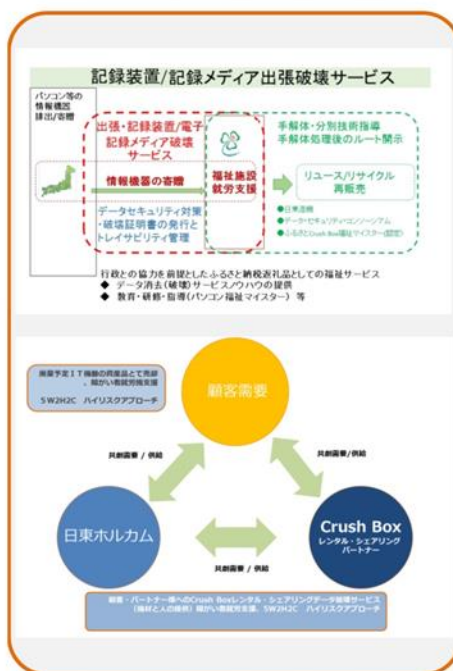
記録装置/記録メディア出張破壊サービス

パソコン等の情報機器排出/寄贈

出張・記録装置/電子記録メディア破壊サービス

情報機器の寄贈

データセキュリティ対策・破壊証明書の発行とトレイサビリティ管理

福祉施設就労支援

手解体・分別技術指導
手解体処理後のルート開示

リユース/リサイクル再販売

●日東商事
●データセキュリティコンソーシアム
●ふるさとCrush Box福祉マイスター(認定)

行政との協力を前提としたふるさと納税返礼品としての福祉サービス
◆ データ消去(破壊)サービスノウハウの提供
◆ 教育・研修・指導(パソコン福祉マイスター) 等

廃棄予定ＩＴ機器の商品として売却、細かい軌跡別支援

5W2H2C ハイリスクアプローチ

顧客需要

共創需要 / 供給

共創需要 / 供給

日東ホルカム

Crush Box
レンタル・シェアリングパートナー

共創需要 / 供給

顧客・パートナー様へのCrush Boxレンタル・シェアリングデータ破壊サービス（機材と人の提供）細かい軌跡別支援、5W2H2C ハイリスクアプローチ